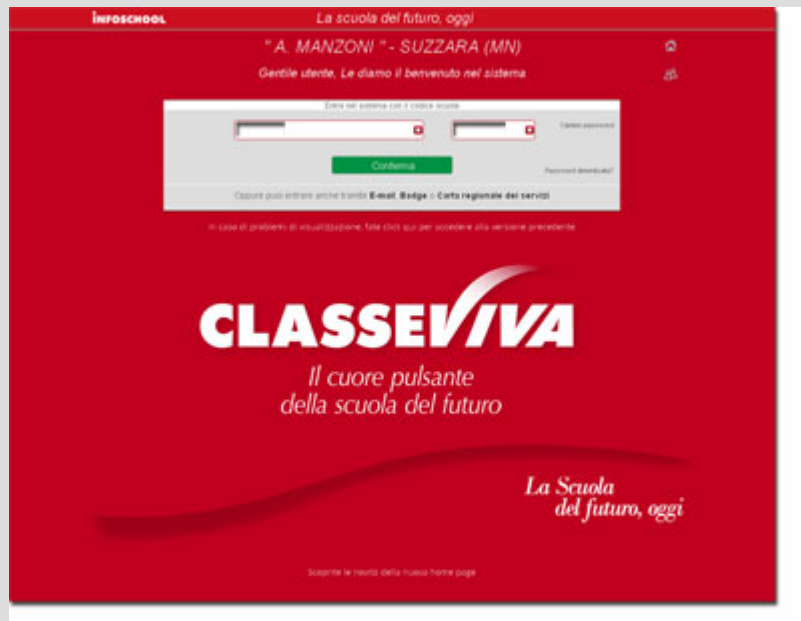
INFOSCHOOL La scuola del futuro, oggi

" A. MANZONI " - SUZZARA (MN)

Gentile utente, Le diamo il benvenuto nel sistema

Entra nel sistema con il codice scuola

Cambio password

Conferma

Password dimenticata?

Oppure puoi entrare anche tramite E-mail, Badge o Carta regionale dei servizi

In caso di problemi di visualizzazione, fate click qui per accedere alla versione precedente

CLASSEVIVA

Il cuore pulsante della scuola del futuro

La Scuola del futuro, oggi

Scoprite le novità della nuova home page